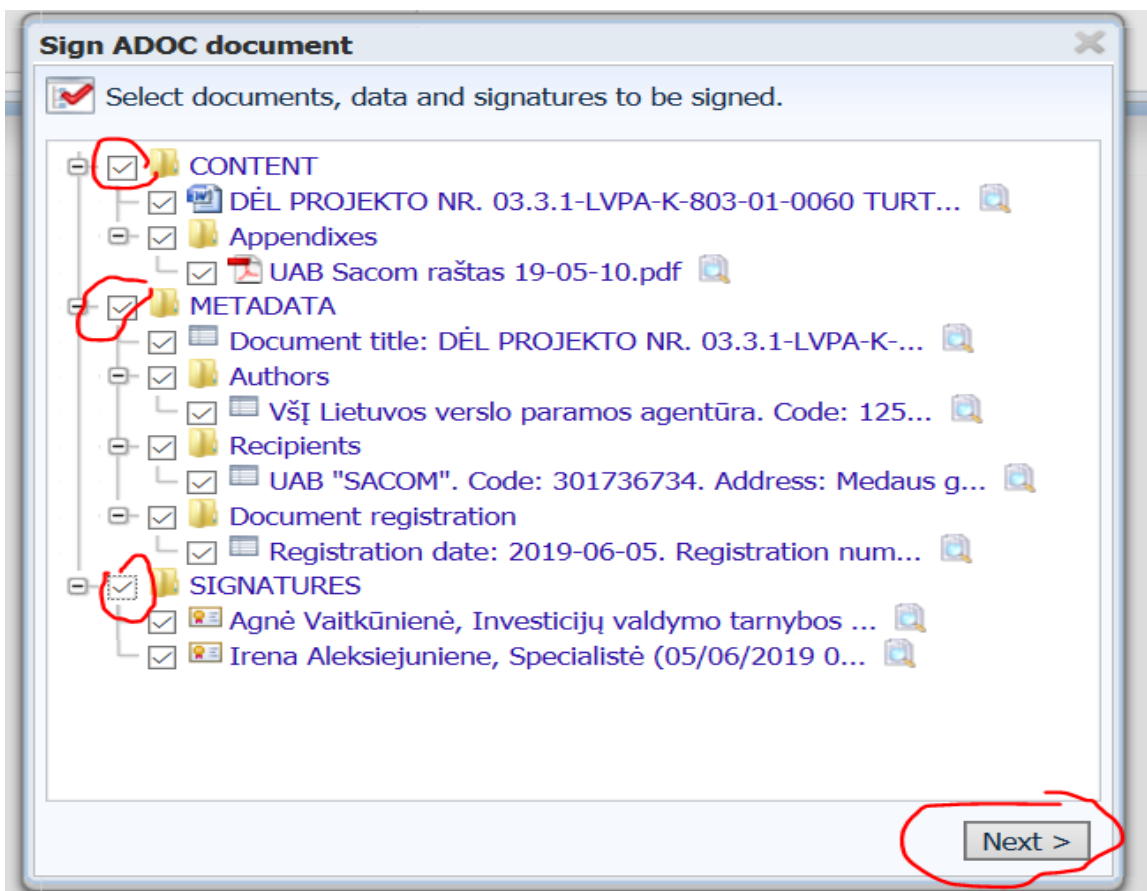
Sign ADOC document

Select documents, data and signatures to be signed.

CONTENT
DĖL PROJEKTO NR. 03.3.1-LVPA-K-803-01-0060 TURT...
Appendixes
UAB Sacom raštas 19-05-10.pdf
METADATA
Document title: DĖL PROJEKTO NR. 03.3.1-LVPA-K-...
Authors
VšĮ Lietuvos verslo paramos agentūra. Code: 125...
Recipients
UAB "SACOM". Code: 301736734. Address: Medaus g...
Document registration
Registration date: 2019-06-05. Registration num...
SIGNATURES
Agnė Vaitkūnienė, Investicijų valdymo tarnybos ...
Irena Aleksiejuniene, Specialistė (05/06/2019 0...

Next >